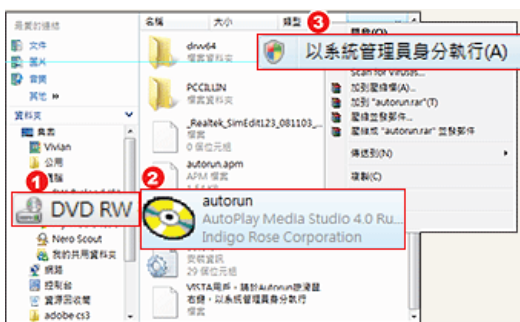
最愛的連結
文件
圖片
音樂
其他 »
資料夾
桌面
Vivian
公用
電腦
DVD RW
Nero Scout
我的共用資料夾
網路
控制台
資源回收筒
adobe cs3

名稱
大小
類型

drvx64
檔案資料夾
PCCILLIN
檔案資料夾
_Realtek_SimEdit123_081103_...
0 個項目
autorun.apm
APM 檔案
autorun
AutoPlay Media Studio 4.0 Ru...
Indigo Rose Corporation
29 個項目
VISTA用戶，請於autorun圖示上右鍵，以系統管理員身分執行

開啟(O)
以系統管理員身分執行(A)
Scan for Viruses...
加到壓縮檔(A)...
加到 "autorun.rar"(T)
壓縮並郵寄...
壓縮成 "autorun.rar" 並郵寄
傳送到(N)
複製(C)

1
2
3